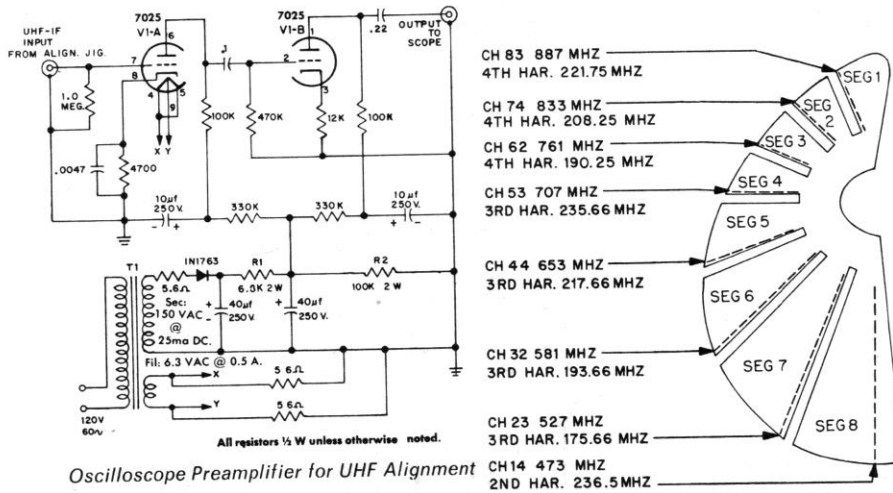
7025
V1-A
7025
V1-B
UHF-IF INPUT FROM ALIGN. JIG.
OUTPUT TO SCOPE
.22
J
1.0 MEG.
7
8
6
4
5
9
X Y
2
1
3
100K
470K
12K
100K
.0047
4700
10µf 250V.
330K
330K
10µf 250V.
T1
IN1763
R1 6.5K 2W
R2 100K 2 W
5.6Ω
Sec: 150 VAC @ 25ma DC.
40µf 250V.
40µf 250V.
Fil: 6.3 VAC @ 0.5 A.
X
Y
5 6Ω
5 6Ω
120V 60~
All resistors ½ W unless otherwise noted.

Oscilloscope Preamplifier for UHF Alignment

CH 83 887 MHZ
4TH HAR. 221.75 MHZ
CH 74 833 MHZ
4TH HAR. 208.25 MHZ
CH 62 761 MHZ
4TH HAR. 190.25 MHZ
CH 53 707 MHZ
3RD HAR. 235.66 MHZ
CH 44 653 MHZ
3RD HAR. 217.66 MHZ
CH 32 581 MHZ
3RD HAR. 193.66 MHZ
CH 23 527 MHZ
3RD HAR. 175.66 MHZ
CH14 473 MHZ
2ND HAR. 236.5 MHZ

SEG 1
SEG 2
SEG 3
SEG 4
SEG 5
SEG 6
SEG 7
SEG 8